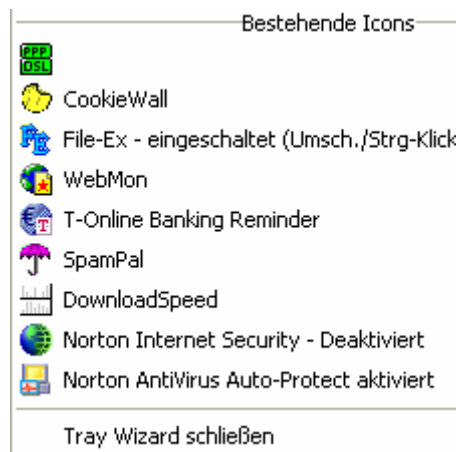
Bestehende Icons

PPP
DSL

CookieWall

File-Ex - eingeschaltet (Umsch./Strg-Klick

WebMon

T-Online Banking Reminder

SpamPal

DownloadSpeed

Norton Internet Security - Deaktiviert

Norton AntiVirus Auto-Protect aktiviert

Tray Wizard schließen